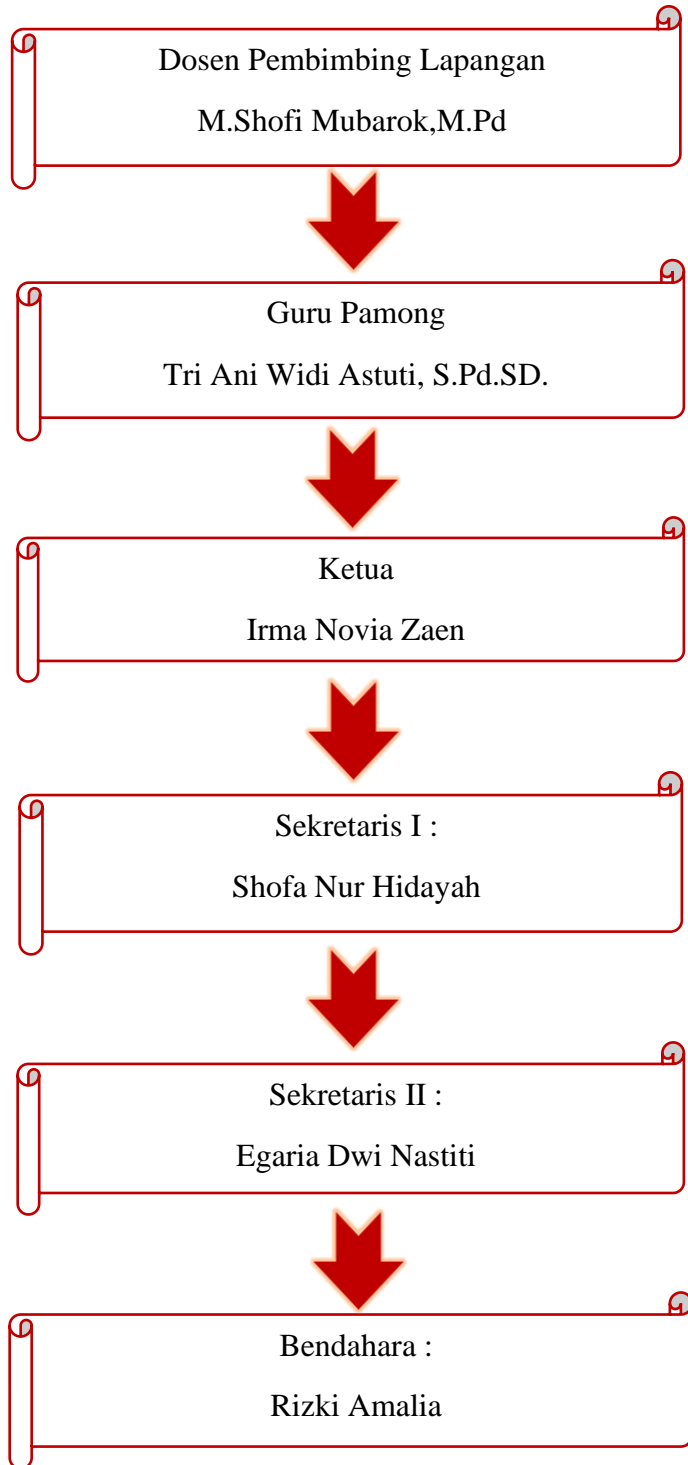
Dosen Pembimbing Lapangan

M.Shofi Mubarok,M.Pd

Guru Pamong

Tri Ani Widi Astuti, S.Pd.SD.

Ketua

Irma Novia Zaen

Sekretaris I :

Shofa Nur Hidayah

Sekretaris II :

Egaria Dwi Nastiti

Bendahara :

Rizki Amalia